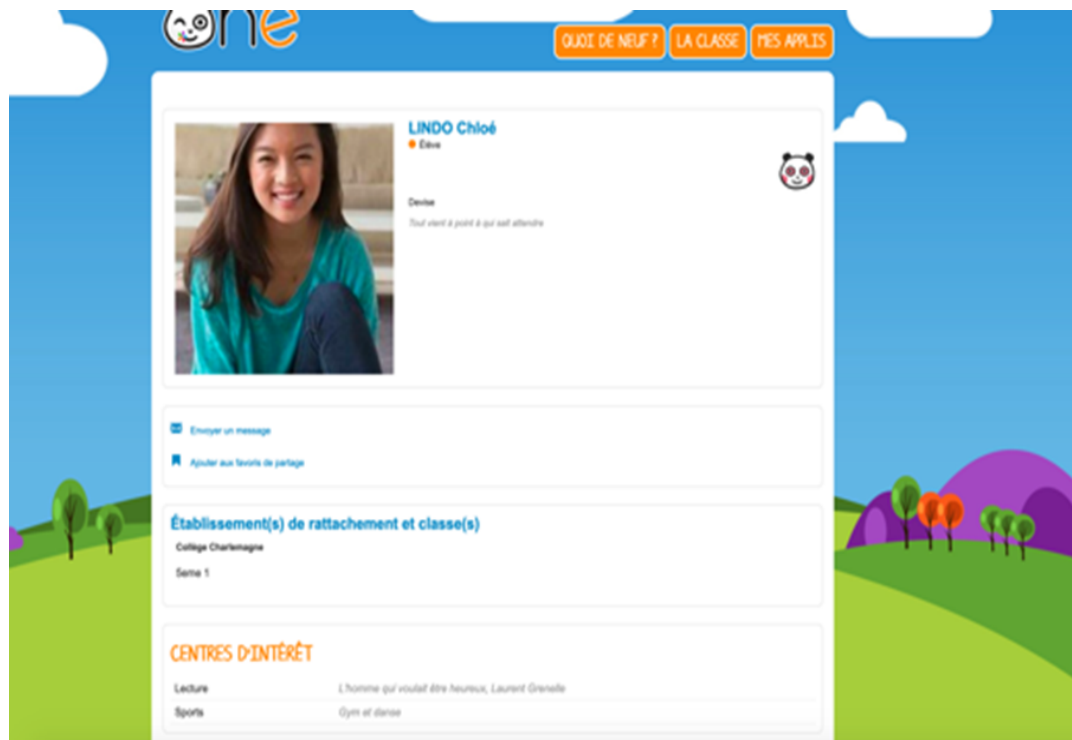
ne

QUOI DE NEUF ? LA CLASSE MES APPLIS

LINDO Chloé
Élève

Devise
Tout vient à point à qui sait attendre

Envoyer un message

Ajouter aux favoris de partage

Établissement(s) de rattachement et classe(s)

Collège Charlemagne

5eme 1

CENTRES D'INTÉRÊT

| Lecture | L'homme qui voulait être heureux, Laurent Grenelle |
|---|---|
| Sports | Gym et danse |